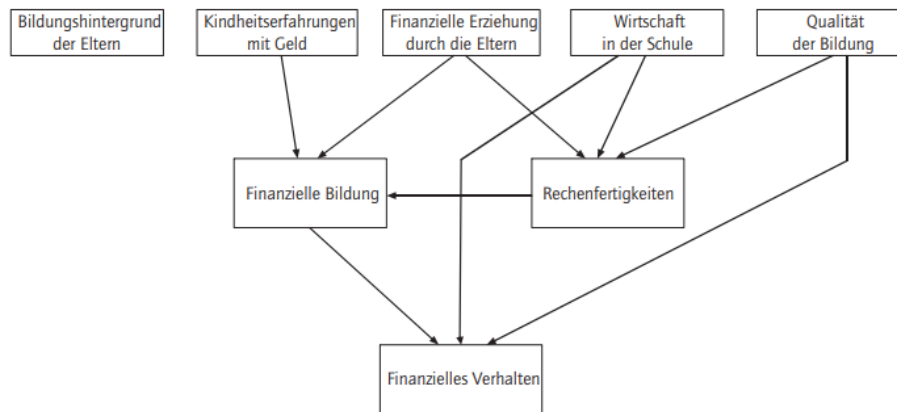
Bildungshintergrund der Eltern

Kindheitserfahrungen mit Geld

Finanzielle Erziehung durch die Eltern

Wirtschaft in der Schule

Qualität der Bildung

Finanzielle Bildung

Rechenfertigkeiten

Finanzielles Verhalten